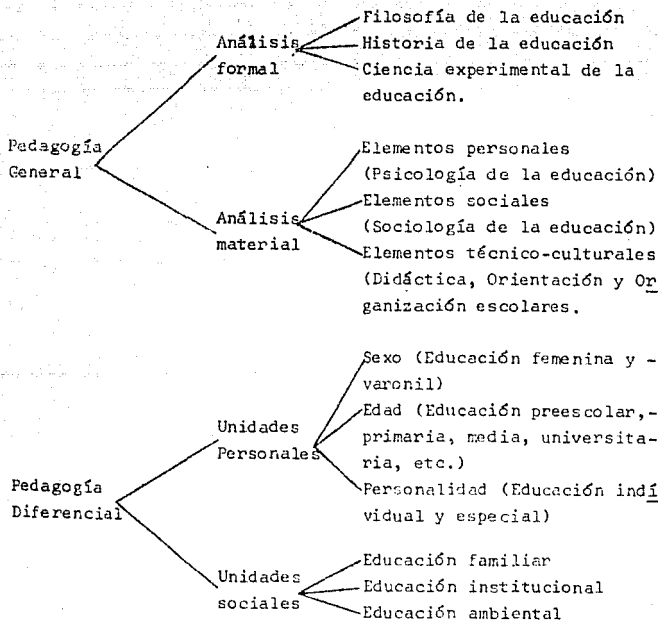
Pedagogía General

Análisis formal
Filosofía de la educación
Historia de la educación
Ciencia experimental de la educación.

Análisis material
Elementos personales (Psicología de la educación)
Elementos sociales (Sociología de la educación)
Elementos técnico-culturales (Didáctica, Orientación y Organización escolares.

Pedagogía Diferencial

Unidades Personales
Sexo (Educación femenina y -varonil)
Edad (Educación preescolar,- primaria, media, universitaria, etc.)
Personalidad (Educación individual y especial)

Unidades sociales
Educación familiar
Educación institucional
Educación ambiental